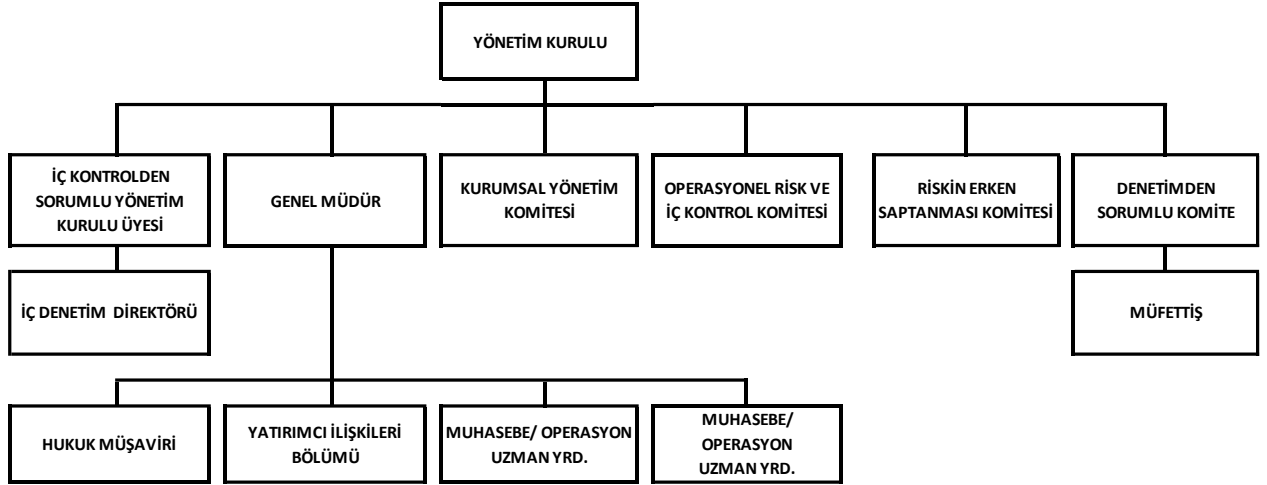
YÖNETİM KURULU

İÇ KONTROLDEN SORUMLU YÖNETİM KURULU ÜYESİ

GENEL MÜDÜR

KURUMSAL YÖNETİM KOMİTESİ

OPERASYONEL RİSK VE İÇ KONTROL KOMİTESİ

RİSKİN ERKEN SAPTANMASI KOMİTESİ

DENETİMDEN SORUMLU KOMİTE

İÇ DENETİM DİREKTÖRÜ

MÜFETTİŞ

HUKUK MÜŞAVİRİ

YATIRIMCI İLİŞKİLERİ BÖLÜMÜ

MUHASEBE/ OPERASYON UZMAN YRD.

MUHASEBE/ OPERASYON UZMAN YRD.